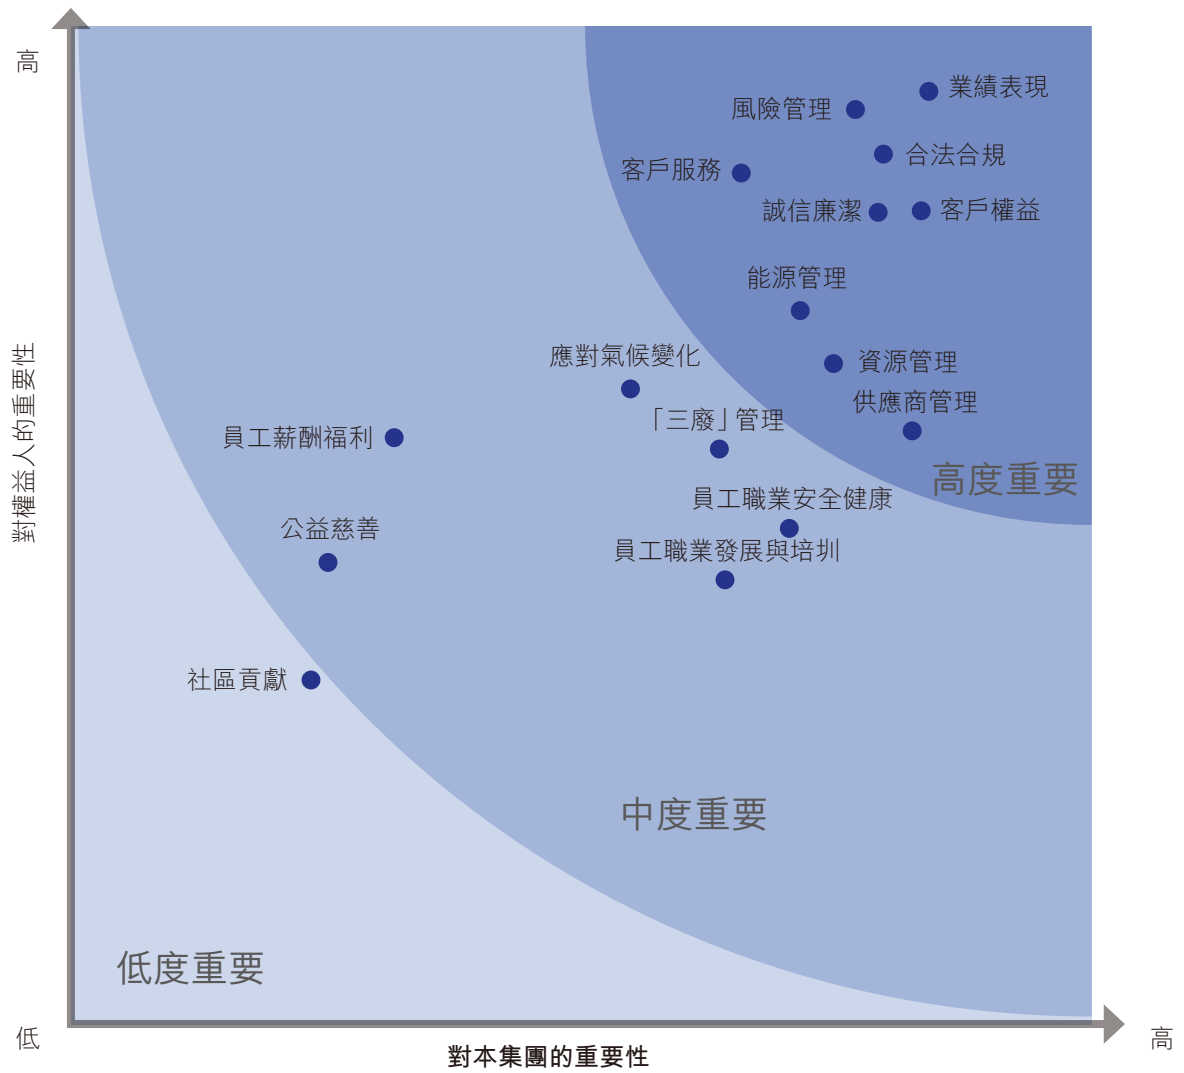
高

對權益人的重要性

低

業績表現
風險管理
合法合規
客戶服務
誠信廉潔
客戶權益
能源管理
應對氣候變化
資源管理
供應商管理
員工薪酬福利
「三廢」管理
高度重要
員工職業安全健康
公益慈善
員工職業發展與培訓
社區貢獻
中度重要
低度重要

對本集團的重要性

高